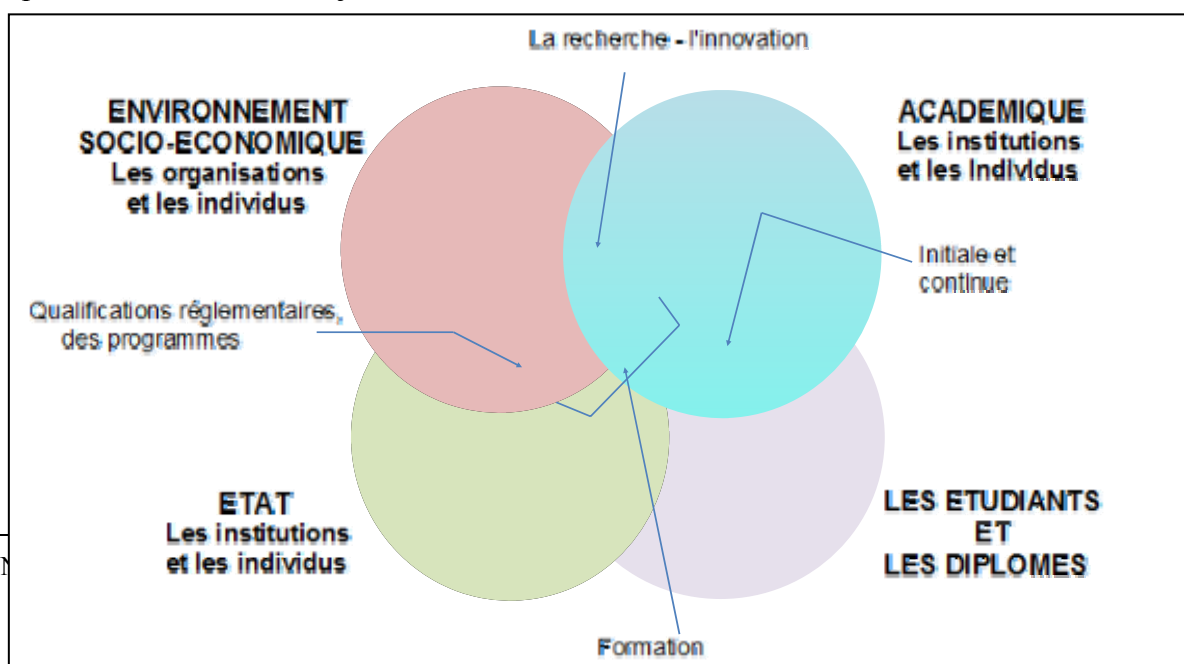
La recherche - l'innovation

ENVIRONNEMENT SOCIO-ECONOMIQUE
Les organisations et les individus

ACADEMIQUE
Les institutions et les individus

Initiale et continue

Qualifications réglementaires, des programmes

ETAT
Les institutions et les individus

LES ETUDIANTS ET LES DIPLOMES

Formation